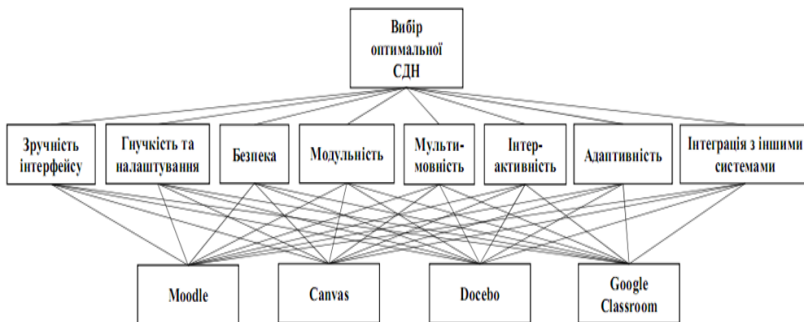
Вибір оптимальної СДН

Зручність інтерфейсу

Гнучкість та налаштування

Безпека

Модульність

Мультимовність

Інтерактивність

Адаптивність

Інтеграція з іншими системами

Moodle

Canvas

Docebo

Google Classroom